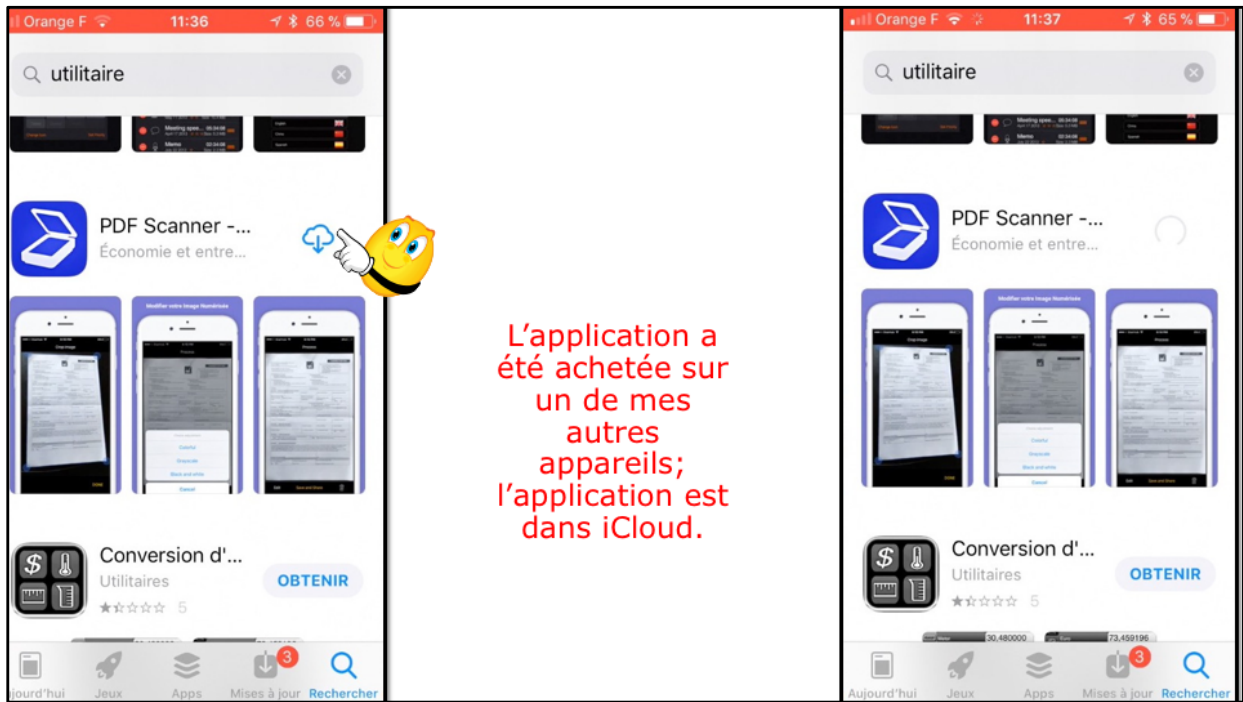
Orange F 11:36 66 %

utilitaire

Meeting spee...

Memo

PDF Scanner -...
Économie et entre...

Modifier votre Image Numérisée

Conversion d'...
Utilitaires
5
OBTENIR

Aujourd'hui Jeux Apps 3 Mises à jour Rechercher

L'application a été achetée sur un de mes autres appareils; l'application est dans iCloud.

Orange F 11:37 65 %

utilitaire

Meeting spee...

PDF Scanner -...
Économie et entre...

Modifier votre Image Numérisée

Conversion d'...
Utilitaires
5
OBTENIR

30,480000 73,459196

Aujourd'hui Jeux Apps 3 Mises à jour Rechercher